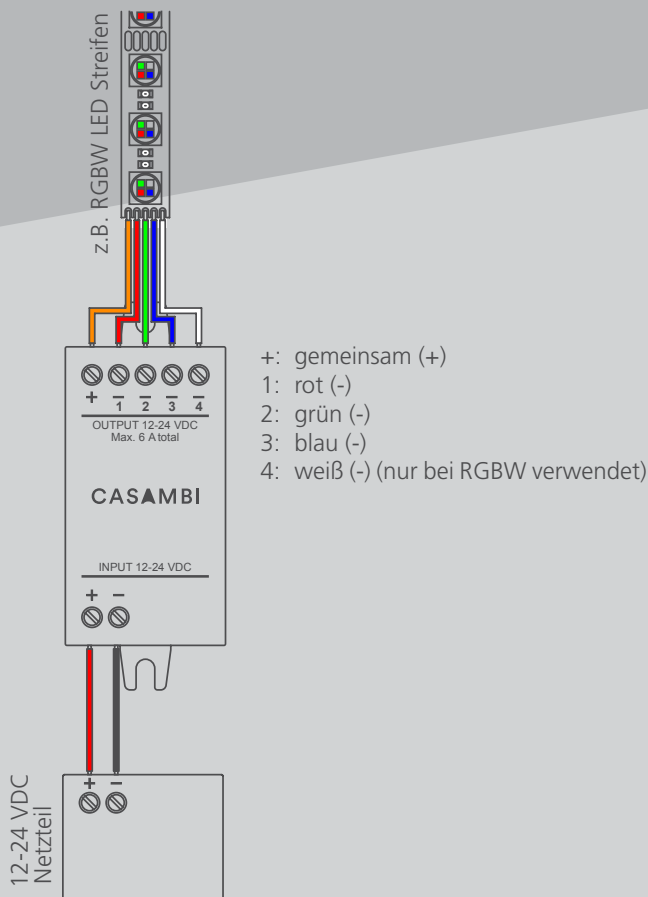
z.B. RGBW LED Streifen

+ $\overline{1}$ $\overline{2}$ $\overline{3}$ $\overline{4}$
OUTPUT 12-24 VDC
Max. 6 A total

CASAMBI

INPUT 12-24 VDC
+ −

+: gemeinsam (+)
1: rot (-)
2: grün (-)
3: blau (-)
4: weiß (-) (nur bei RGBW verwendet)

12-24 VDC
Netzteil
+ −